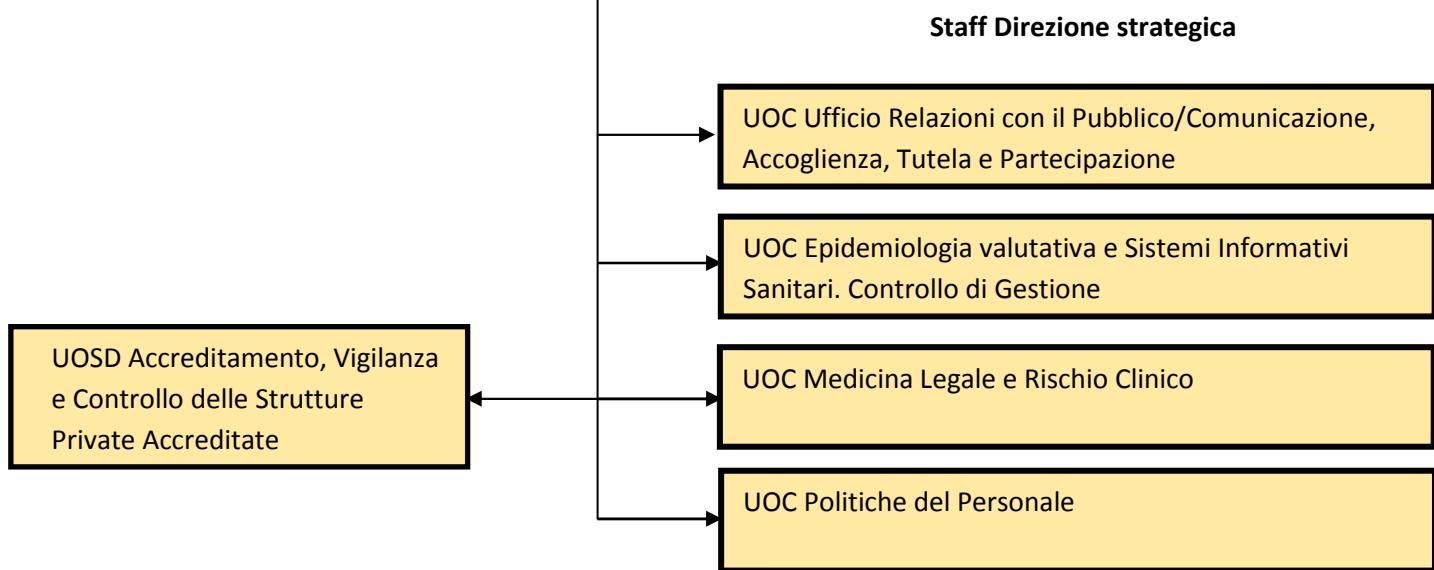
Staff Direzione strategica

UOC Ufficio Relazioni con il Pubblico/Comunicazione, Accoglienza, Tutela e Partecipazione

UOC Epidemiologia valutativa e Sistemi Informativi Sanitari. Controllo di Gestione

UOSD Accreditamento, Vigilanza e Controllo delle Strutture Private Accreditate

UOC Medicina Legale e Rischio Clinico

UOC Politiche del Personale